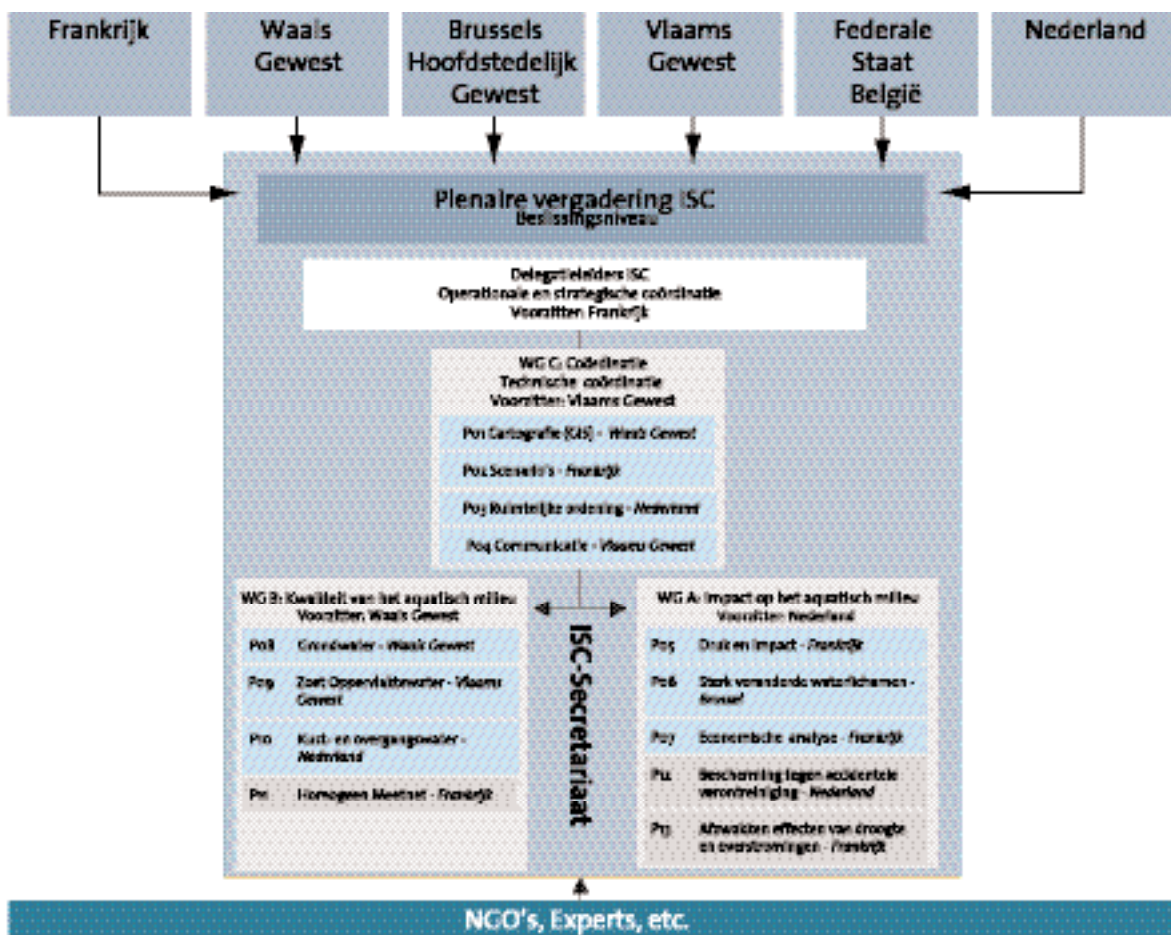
Frankrijk

Waals Gewest

Brussels Hoofdstedelijk Gewest

Vlaams Gewest

Federale Staat België

Nederland

Plenaire vergadering ISC
Beslissingsniveau

Delegatieleiders ISC
Operationele en strategische coördinatie
Voorzitter: Frankrijk

WG C: Coördinatie
Technische coördinatie
Voorzitter: Vlaams Gewest

Po1 Cartografie (GIS) - Waals Gewest

Po2 Scenario's - Frankrijk

Po3 Ruimtelijke ordening - Nederland

Po4 Communicatie - Vlaams Gewest

WG B: Kwaliteit van het aquatisch milieu
Voorzitter: Waals Gewest

Po8 Grondwater - Waals Gewest

Po9 Zoet Oppervlaktewater - Vlaams Gewest

P10 Kust- en overgangswater - Nederland

P11 Homogeen Meetnet - Frankrijk

ISC-Secretariaat

WG A: Impact op het aquatisch milieu
Voorzitter: Nederland

Po5 Druk en Impact - Frankrijk

Po6 Sterk veranderde waterlichamen - Brussel

Po7 Economische analyse - Frankrijk

P12 Bescherming tegen accidentele verontreiniging - Nederland

P13 Afzwakken effecten van droogte en overstromingen - Frankrijk

NGO's, Experts, etc.